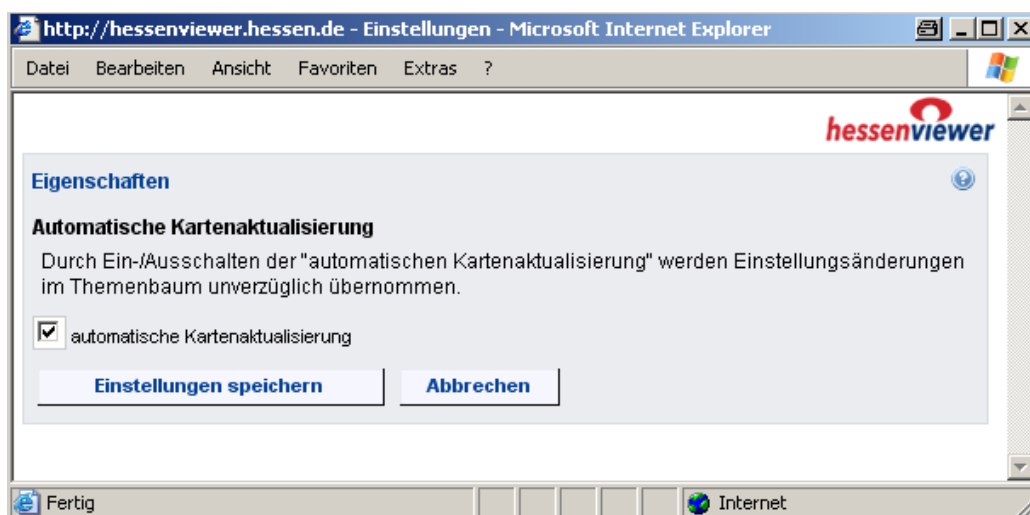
http://hessenviewer.hessen.de - Einstellungen - Microsoft Internet Explorer

Datei Bearbeiten Ansicht Favoriten Extras ?

hessenviewer

Eigenschaften

Automatische Kartenaktualisierung

Durch Ein-/Ausschalten der "automatischen Kartenaktualisierung" werden Einstellungsänderungen im Themenbaum unverzüglich übernommen.

automatische Kartenaktualisierung

Einstellungen speichern

Abbrechen

Fertig

Internet